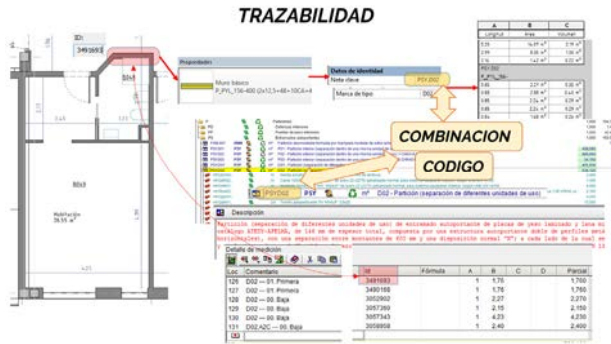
TRAZABILIDAD

ID:
3491693

Habitación
16,55 m²

Propiedades
Muro básico
P_PYL_156-400 (2x12,5+48+10CA+4

Datos de identidad
Nota clave
PSY.D02
Marca de tipo
D02

COMBINACION
CODIGO

PSY.D02
m²
D02 - Partición (separación de diferentes unidades de uso)

Descripción

Detalle de medición

| Loc | Comentario |
|---|---|
| 126 | D02 — 01.Primera |
| 127 | D02 — 01.Primera |
| 128 | D02 — 00.Baja |
| 129 | D02 — 00.Baja |
| 130 | D02 — 00.Baja |
| 131 | D02.A2C — 00.Baja |

| Id | Fórmula | A | B | C | D | Parcial |
|---|---|---|---|---|---|---|
| 3491693 | | 1 | 1,76 | | | 1,760 |
| 3490168 | | 1 | 1,76 | | | 1,760 |
| 3052902 | | 1 | 2,27 | | | 2,270 |
| 3057369 | | 1 | 2,15 | | | 2,150 |
| 3057343 | | 1 | 4,23 | | | 4,230 |
| 3058808 | | 1 | 2,40 | | | 2,400 |

| A | B | C |
|---|---|---|
| Longitud | Área | Volumen |